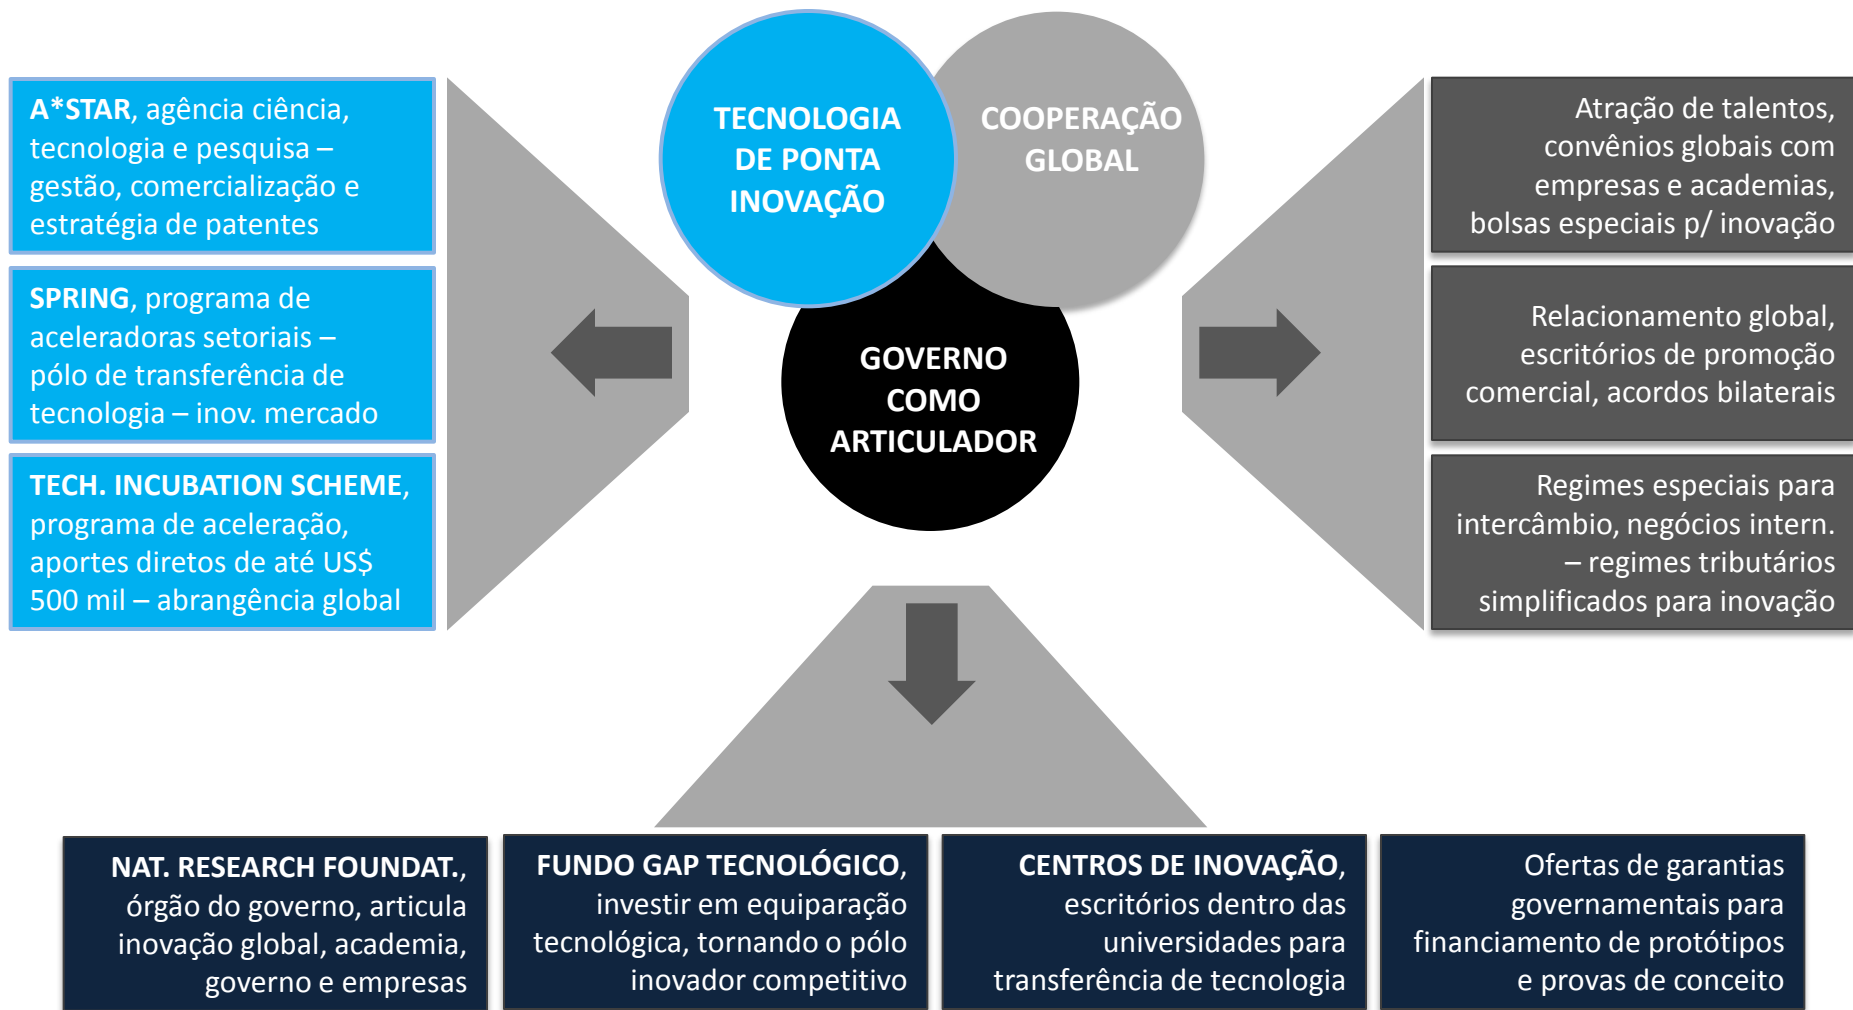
TECNOLOGIA DE PONTA INOVAÇÃO

COOPERAÇÃO GLOBAL

GOVERNO COMO ARTICULADOR

**A*STAR**, agência ciência, tecnologia e pesquisa – gestão, comercialização e estratégia de patentes

**SPRING**, programa de aceleradoras setoriais – pólo de transferência de tecnologia – inov. mercado

**TECH. INCUBATION SCHEME**, programa de aceleração, aportes diretos de até US$ 500 mil – abrangência global

Atração de talentos, convênios globais com empresas e academias, bolsas especiais p/ inovação

Relacionamento global, escritórios de promoção comercial, acordos bilaterais

Regimes especiais para intercâmbio, negócios intern. – regimes tributários simplificados para inovação

**NAT. RESEARCH FOUNDAT.**, órgão do governo, articula inovação global, academia, governo e empresas

**FUNDO GAP TECNOLÓGICO**, investir em equiparação tecnológica, tornando o pólo inovador competitivo

**CENTROS DE INOVAÇÃO**, escritórios dentro das universidades para transferência de tecnologia

Ofertas de garantias governamentais para financiamento de protótipos e provas de conceito